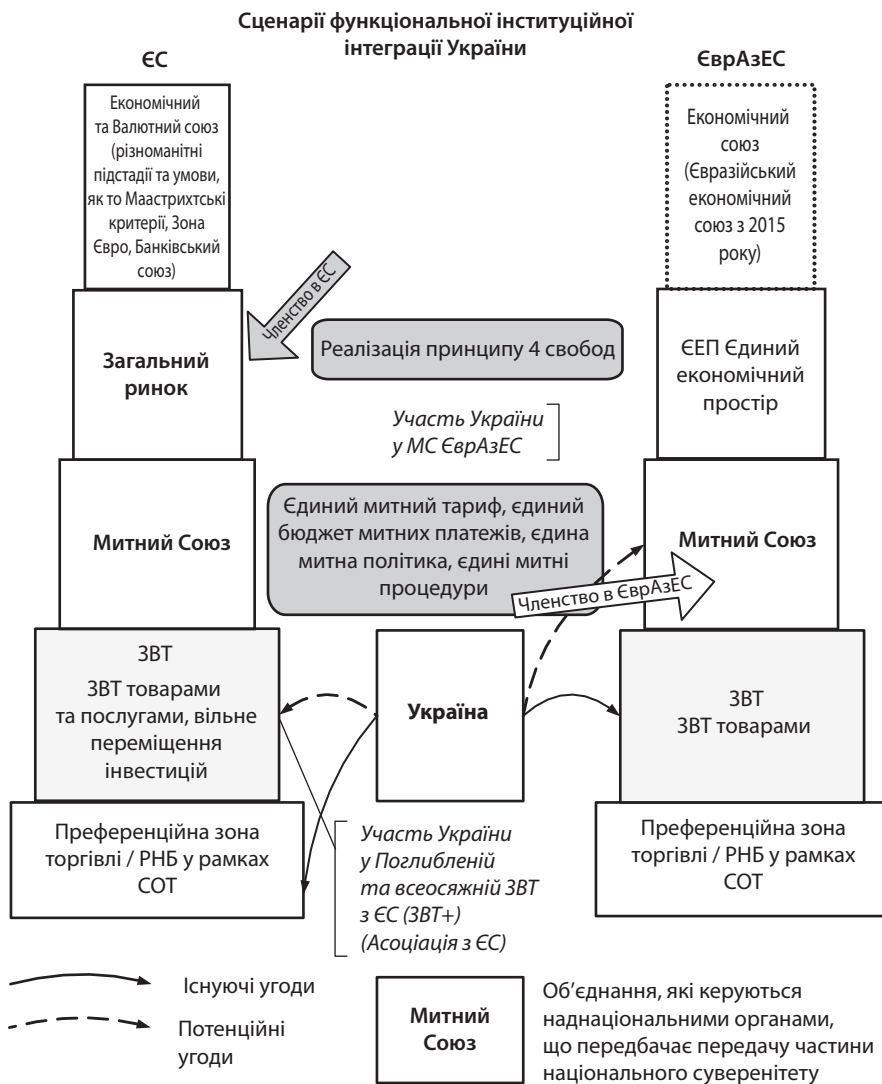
Сценарії функціональної інституційної інтеграції України

ЄС

ЄврАзЕС

Економічний та Валютний союз (різноманітні підстадії та умови, як то Маастрихтські критерії, Зона Євро, Банківський союз)

Економічний союз (Євразійський економічний союз з 2015 року)

Членство в ЄС

Загальний ринок

Реалізація принципу 4 свобод

ЄЕП Єдиний економічний простір

Участь України у МС ЄврАзЕС

Митний Союз

Єдиний митний тариф, єдиний бюджет митних платежів, єдина митна політика, єдині митні процедури

Митний Союз

Членство в ЄврАзЕС

ЗВТ

ЗВТ товарами та послугами, вільне переміщення інвестицій

Україна

ЗВТ
ЗВТ товарами

Преференційна зона торгівлі / РНБ у рамках СОТ

Участь України у Поглибленій та всеосяжній ЗВТ з ЄС (ЗВТ+) (Асоціація з ЄС)

Преференційна зона торгівлі / РНБ у рамках СОТ

Існуючі угоди

Потенційні угоди

Митний Союз

Об'єднання, які керуються наднаціональними органами, що передбачає передачу частини національного суверенітету